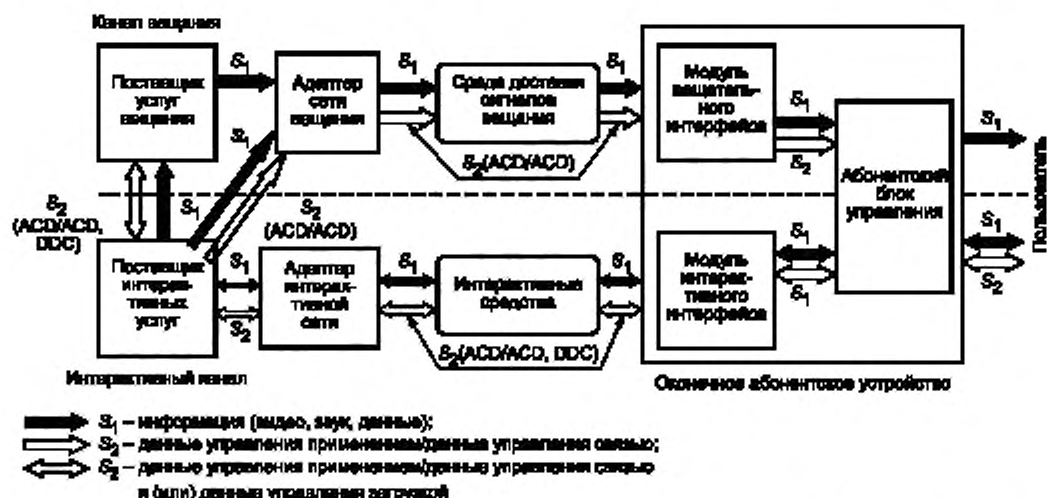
Канал вещания

Поставщик услуг вещания

$S_1$

Адаптер сети вещания

$S_1$

Среда доставки сигналов вещания

$S_1$

Модуль вещательного интерфейса

$S_1$

$S_2$

$S_1$

$S_2$(ACD/ACD)

Абонентский блок управления

$S_1$

Пользователь

$S_2$ (ACD/ACD, DDC)

$S_1$

$S_2$ (ACD/ACD)

Поставщик интерактивных услуг

$S_1$

$S_2$

Адаптер интерактивной сети

$S_1$

Интерактивные средства

$S_1$

Модуль интерактивного интерфейса

$S_1$

$S_1$

$S_1$

$S_2$

$S_2$(ACD/ACD, DDC)

Интерактивный канал

Оконечное абонентское устройство

$S_1$ – информация (видео, звук, данные);
$S_2$ – данные управления приложением/данные управления связью;
$S_2$ – данные управления приложением/данные управления связью и (или) данные управления загрузкой